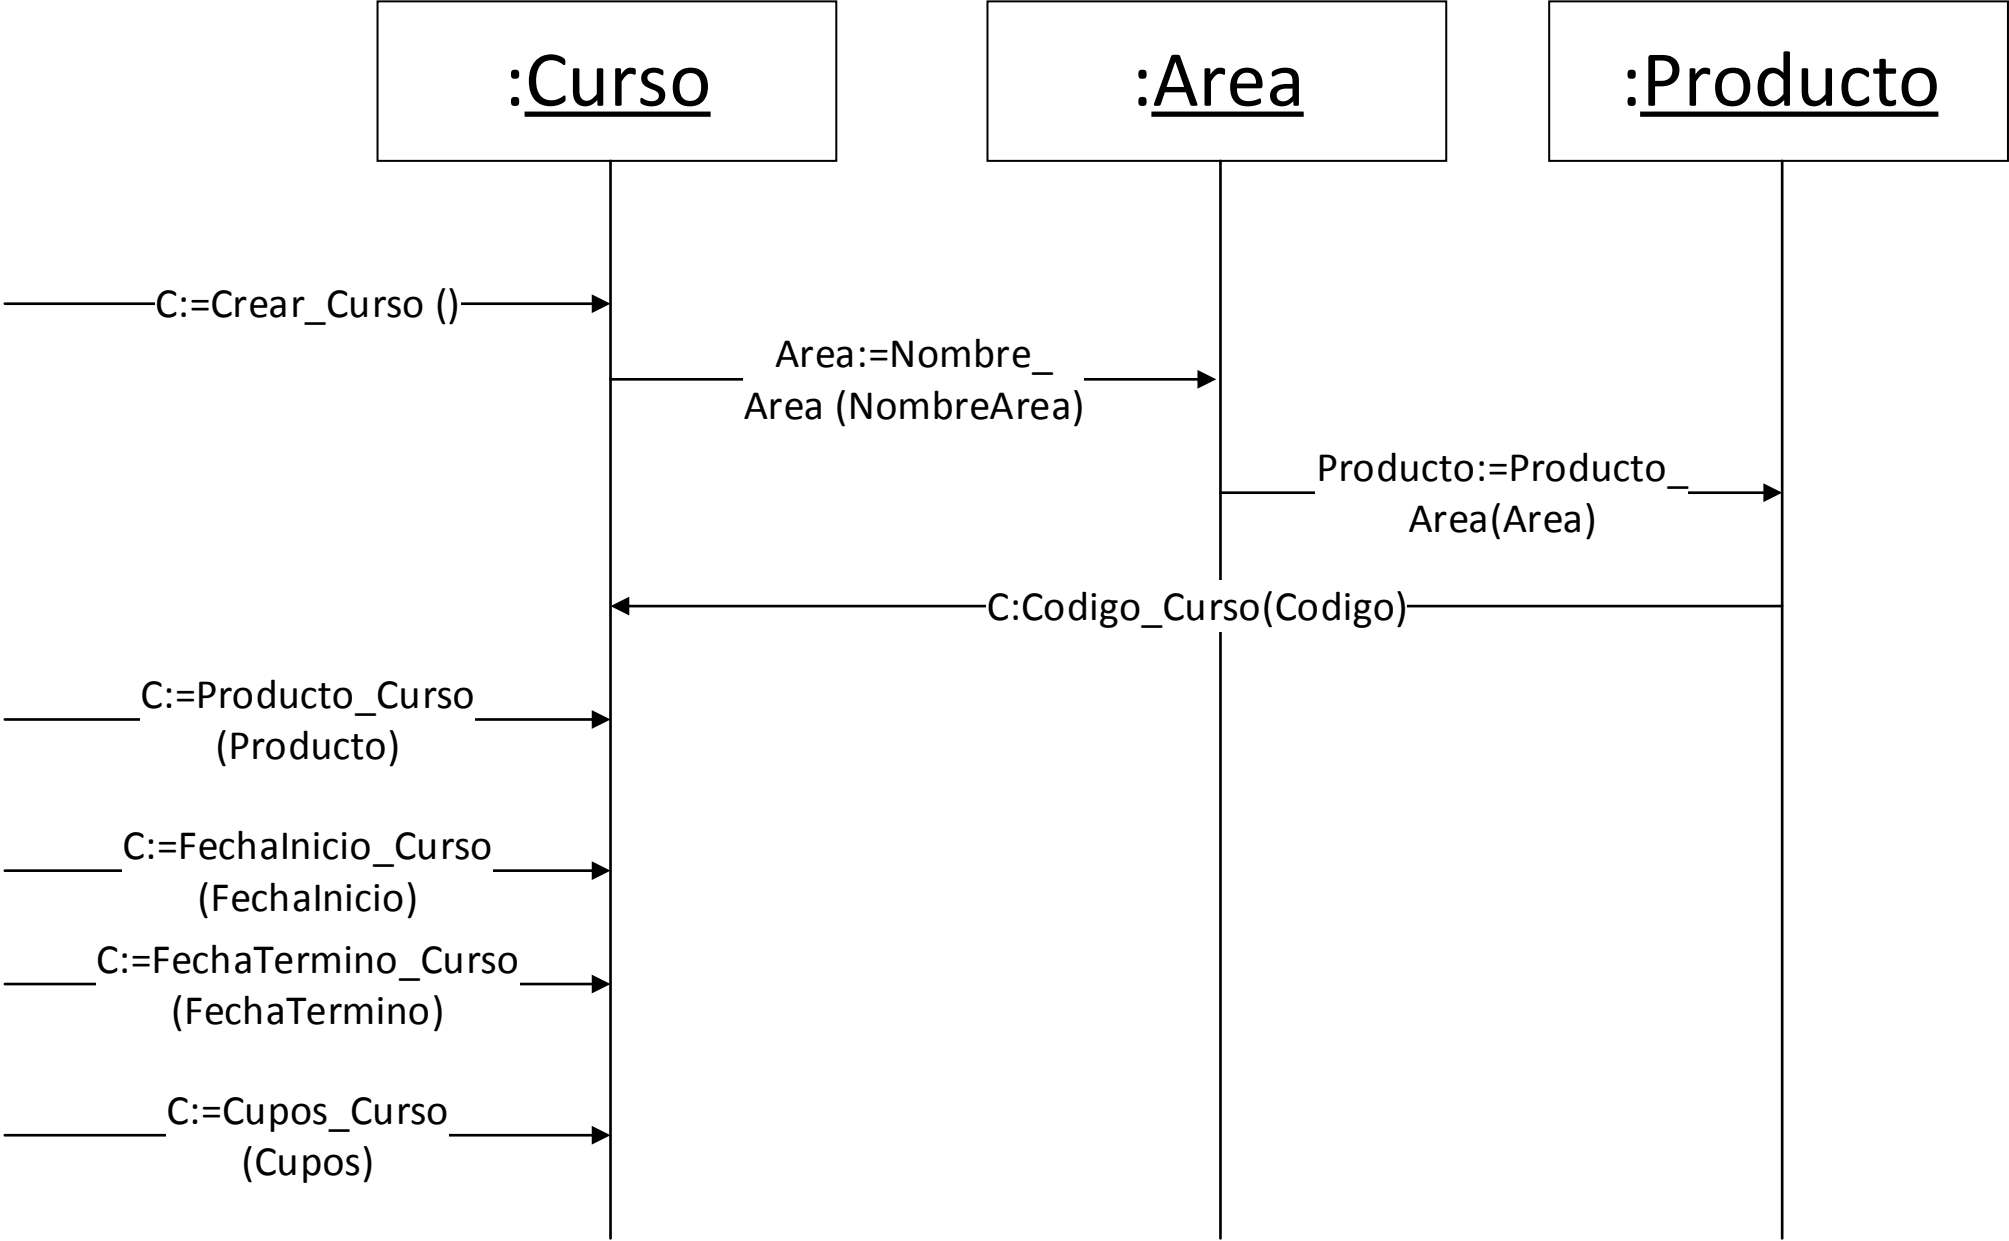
:Curso

:Area

:Producto

C:=Crear_Curso ()

Area:=Nombre_ Area (NombreArea)

Producto:=Producto_ Area(Area)

C:Codigo_Curso(Codigo)

C:=Producto_Curso (Producto)

C:=FechaInicio_Curso (FechaInicio)

C:=FechaTermino_Curso (FechaTermino)

C:=Cupos_Curso (Cupos)